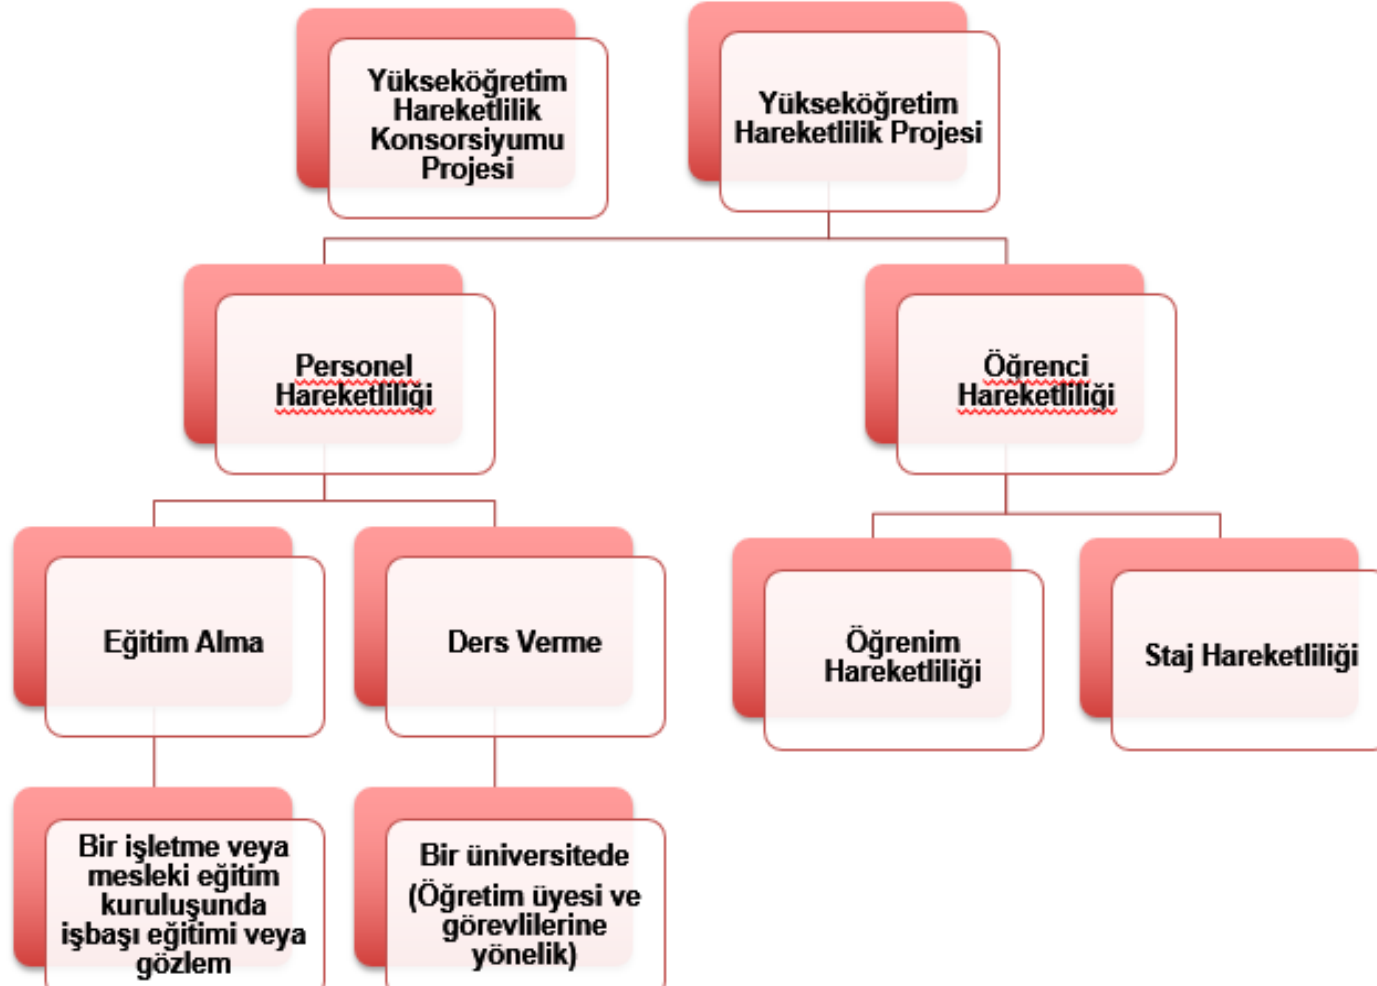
Yükseköğretim Hareketlilik Konsorsiyumu Projesi

Yükseköğretim Hareketlilik Projesi

Personel Hareketliliği

Öğrenci Hareketliliği

Eğitim Alma

Ders Verme

Öğrenim Hareketliliği

Staj Hareketliliği

Bir işletme veya mesleki eğitim kuruluşunda işbaşı eğitimi veya gözlem

Bir üniversitede (Öğretim üyesi ve görevlilerine yönelik)